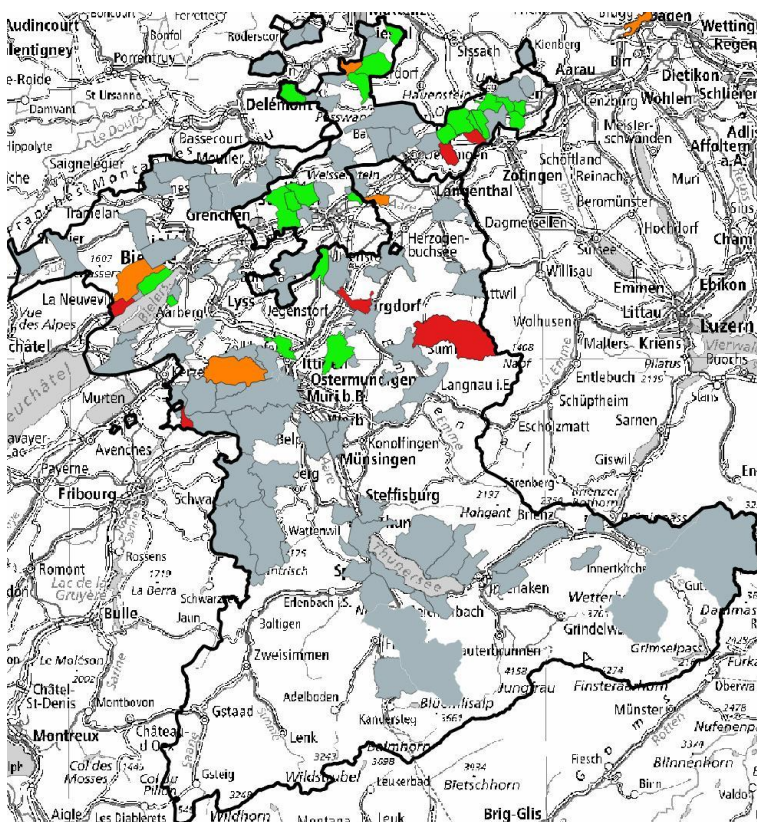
Audincourt
Bonfol
Ferrette
Baden
Wetting
Regen
lentigney
Rodersdorf
Sissach
Kienberg
Aarau
Dietikon
Schlieren
Porrentruy
Brugg
Bir
e-Roide
St-Ursanne
Hauenstein
Lenzburg
Wohlen
Damvant
Delémont
Adli
Affoltern a.A.
Hippolyte
Le Doubs
Bassecourt
Passwang
Meisterschwanden
Saignelégier
Moutier
Schöftland
Reinach
Muri
Franches-Montagnes
Weissenstein
Langenthal
Zofingen
Tramelan
Grenchen
Beromünster
Hochdorf
Dagmersellen
Cham
1607
Herzogenbuchsee
Sursee
Biel
Willisau
Emmen
Ebikon
La Neuveville
Lyss
Aarberg
Jegenstorf
Burgdorf
Huttwil
Littau
Luzern
Vue des Alpes
Wolhusen
châtel
Sumi
1408
Napf
Malters
Kriens
Pilatus
Vierwal
Ittigen
Ostermundigen
Langnau i.E.
Buochs
Neuchâtel
Entlebuch
2132
Murten
Muri b.B.
Schüpfheim
Stans
Worb
stavayer-Lac
Avenches
Belp
Konolfingen
Escholzmatt
Sarnen
Payerne
Münsingen
Giswil
Fribourg
Schwarz
Steffisburg
Sörenberg
Brienzer Rothorn
Eng
2197
Hohgant
Brienz
2350
Wattenwil
Thun
Rossens
Thunersee
Innertkirchen
Romont
1719
Lac de la Gruyère
La Berra
Spiez
Interlaken
Wetterh
Gutt
La Berra
Schwarzsee
Erlenbach i.S.
Grindelwald
Dammast
Bulle
Jaun
Boltigen
Lauterbrunnen
Grimselpass
2429
Zweisimmen
Furka
Le Moléson
Jungfrau
Finsteraarhorn
Oberwa
2002
Adelboden
4158
2274
Châtel-St-Denis
Montbovon
Blüemlisalp
Münster
2478
Gstaad
Kandersteg
3663
Nufenenpa
Montreux
Château d'Oex
Lenk
Balmhorn
3934
3374
Col des Mosses
Col du Pillon
Gsteig
3243
3698
Bietschhorn
Blinnenhorn
Wildstrubel
Leukerbad
Fiesch
Valdo
1445
3248
Binn
Aigle
Les Diablerets
Wildhorn
Leuk
Brig-Glis